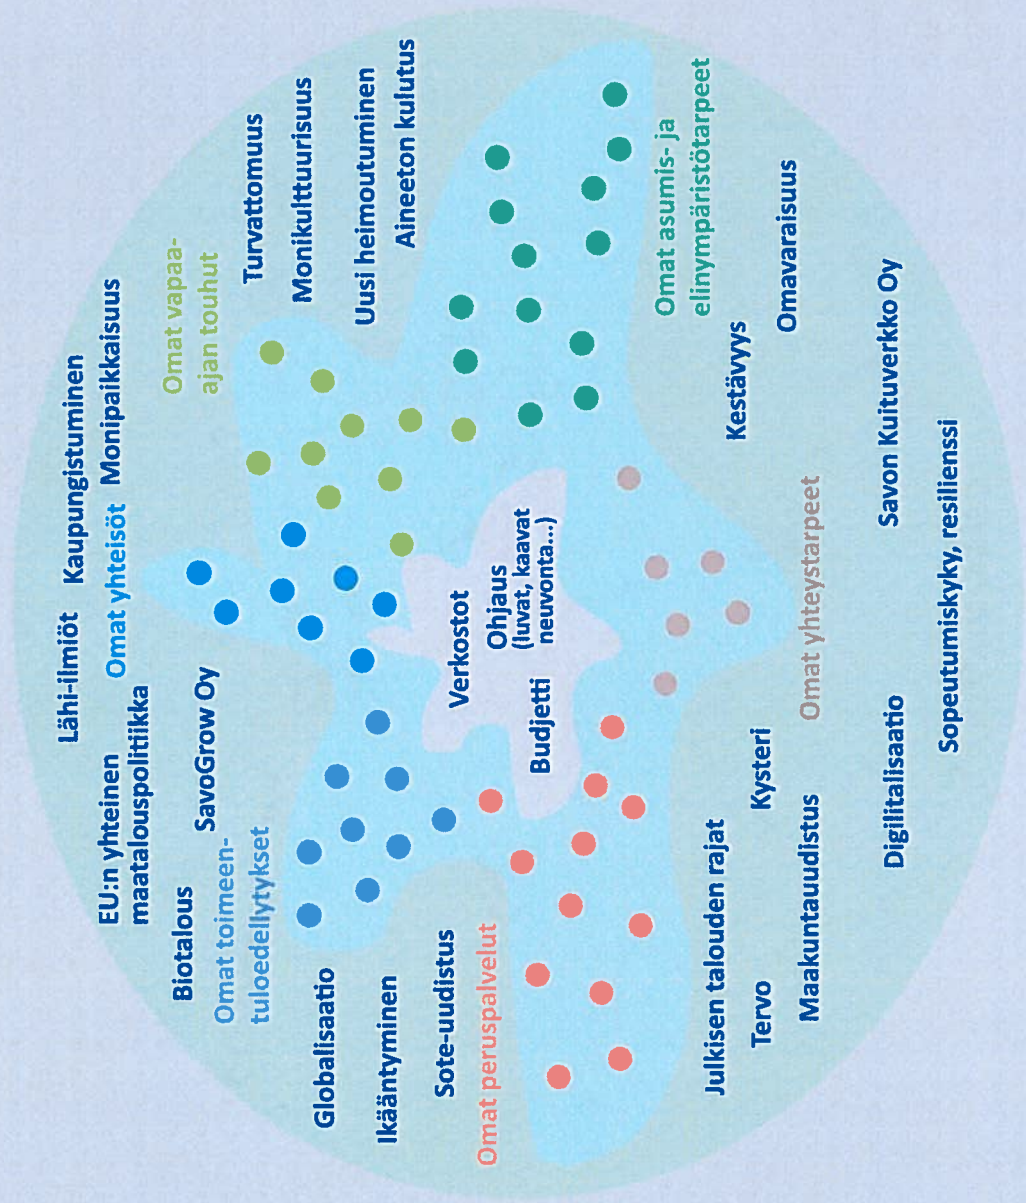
Lähi-ilmiöt

Kaupungistuminen

Monipaikkaisuus

EU:n yhteinen maatalouspolitiikka

Omat yhteisöt

SavoGrow Oy

Biotalous

Omat toimeentuloedellytykset

Globalisaatio

Ikääntyminen

Sote-uudistus

Omat peruspalvelut

Omat vapaa-ajan toiveet

Turvattomuus

Monikulttuurisuus

Uusi heimoutuminen

Aineeton kulutus

Omat asumis- ja elinympäristötarpeet

Kestävyys

Omavaraisuus

Verkostot

Ohjaus (luvat, kaavat neuvonta...)

Budjetti

Omat yhteystarpeet

Savon Kuituverkko Oy

Sopeutumiskyky, resilienssi

Digitalisaatio

Kysteri

Maakuntauudistus

Julkisen talouden rajat

Tervo